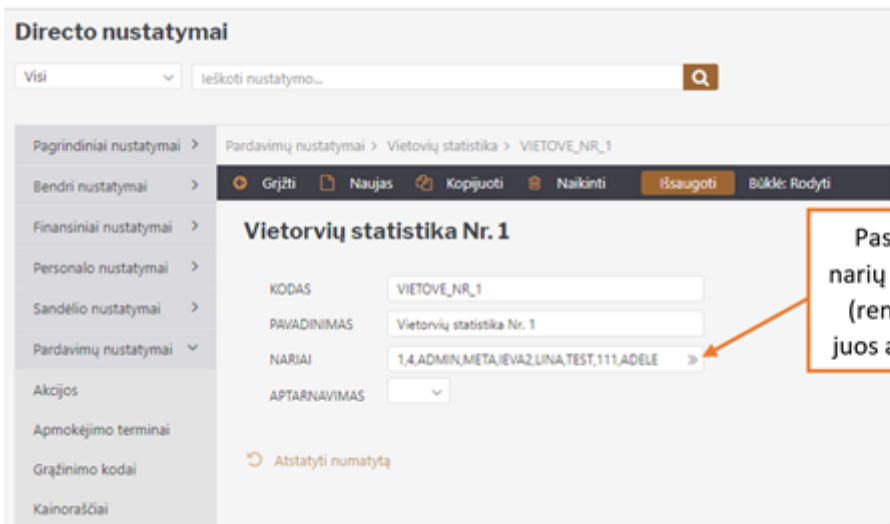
Directo nustatymai

Visi

Ieškoti nustatymo...

Pagrindiniai nustatymai >
Bendri nustatymai >
Finansiniai nustatymai >
Personalo nustatymai >
Sandėlio nustatymai >
Pardavimų nustatymai
Akcijos
Apmokėjimo terminai
Grąžinimo kodai
Kainoraščiai

Pardavimų nustatymai > Vietovių statistika > VIETOVE_NR_1

Grįžti Naujas Kopijuoti Naikinti Išsaugoti Būklė: Rodyti

Vietorvių statistika Nr. 1

KODAS VIETOVE_NR_1
PAVADINIMAS Vietorvių statistika Nr. 1
NARIAI 1,4,ADMIN,META,IEVA2,LINA,TEST,111,ADELE
APTARNAVIMAS

Atstatyti numatytą

Pas
narių
(ren
juos a